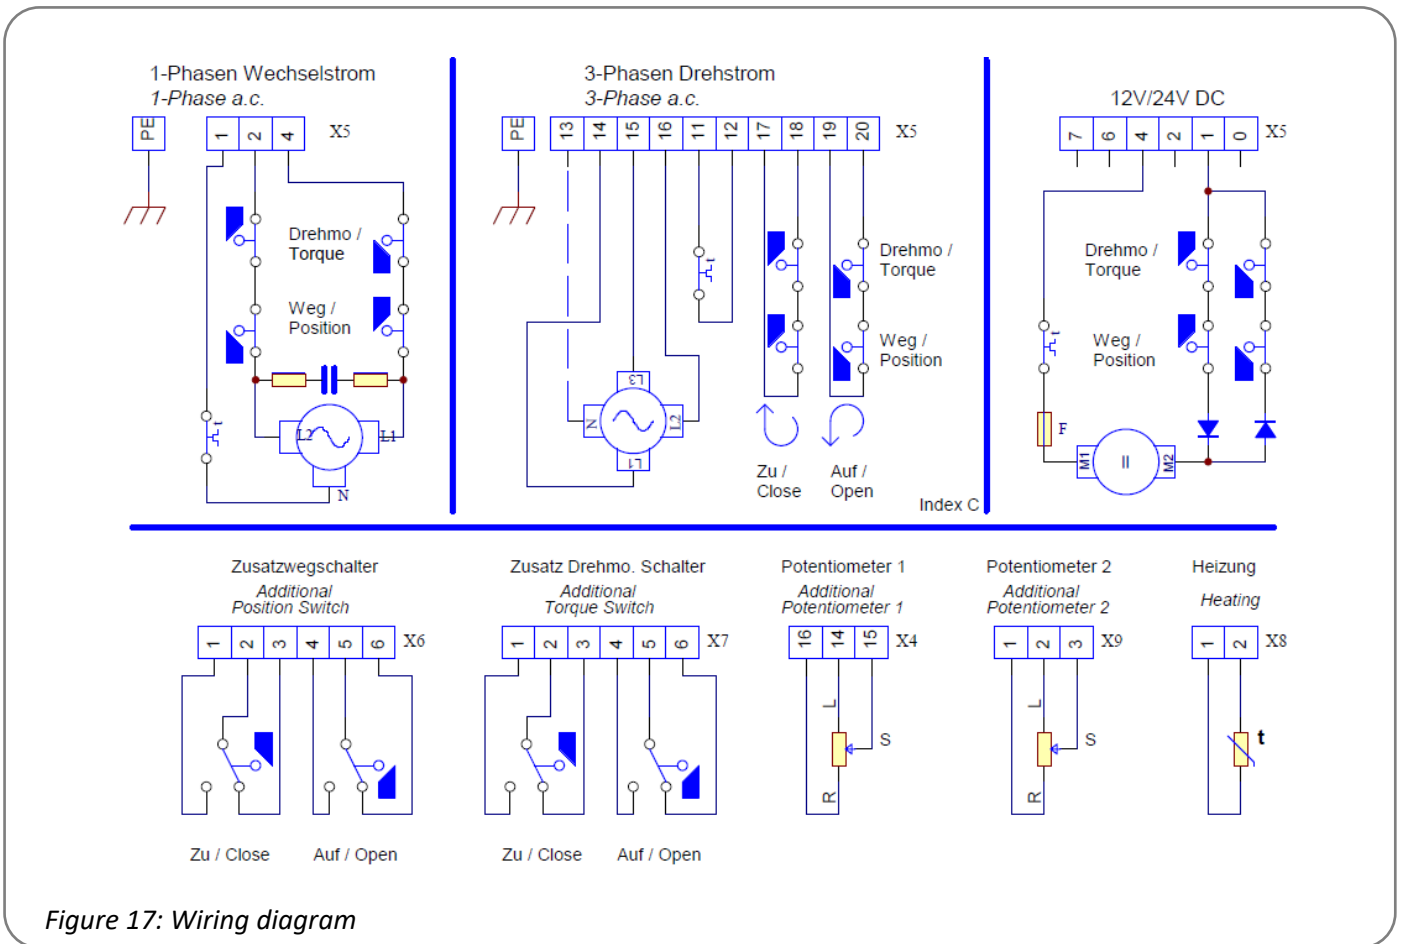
1-Phasen Wechselstrom
1-Phase a.c.

PE

| 1 | 2 | 4 |
|---|---|---|

X5

Drehmo / Torque

Weg / Position

L2 L1

N

t

3-Phasen Drehstrom
3-Phase a.c.

PE

| 13 | 14 | 15 | 16 | 11 | 12 | 17 | 18 | 19 | 20 |
|---|---|---|---|---|---|---|---|---|---|

X5

t

Drehmo / Torque

Weg / Position

L3 N L2 L1

Zu / Close

Auf / Open

Index C

12V/24V DC

| 7 | 6 | 4 | 2 | 1 | 0 |
|---|---|---|---|---|---|

X5

Drehmo / Torque

Weg / Position

t

F

M1 M2

Zusatzwegschalter
Additional
Position Switch

| 1 | 2 | 3 | 4 | 5 | 6 |
|---|---|---|---|---|---|

X6

Zu / Close Auf / Open

Zusatz Drehmo. Schalter
Additional
Torque Switch

| 1 | 2 | 3 | 4 | 5 | 6 |
|---|---|---|---|---|---|

X7

Zu / Close Auf / Open

Potentiometer 1
Additional
Potentiometer 1

| 16 | 14 | 15 |
|---|---|---|

X4

L S R

Potentiometer 2
Additional
Potentiometer 2

| 1 | 2 | 3 |
|---|---|---|

X9

L S R

Heizung
Heating

| 1 | 2 |
|---|---|

X8

t

Figure 17: Wiring diagram